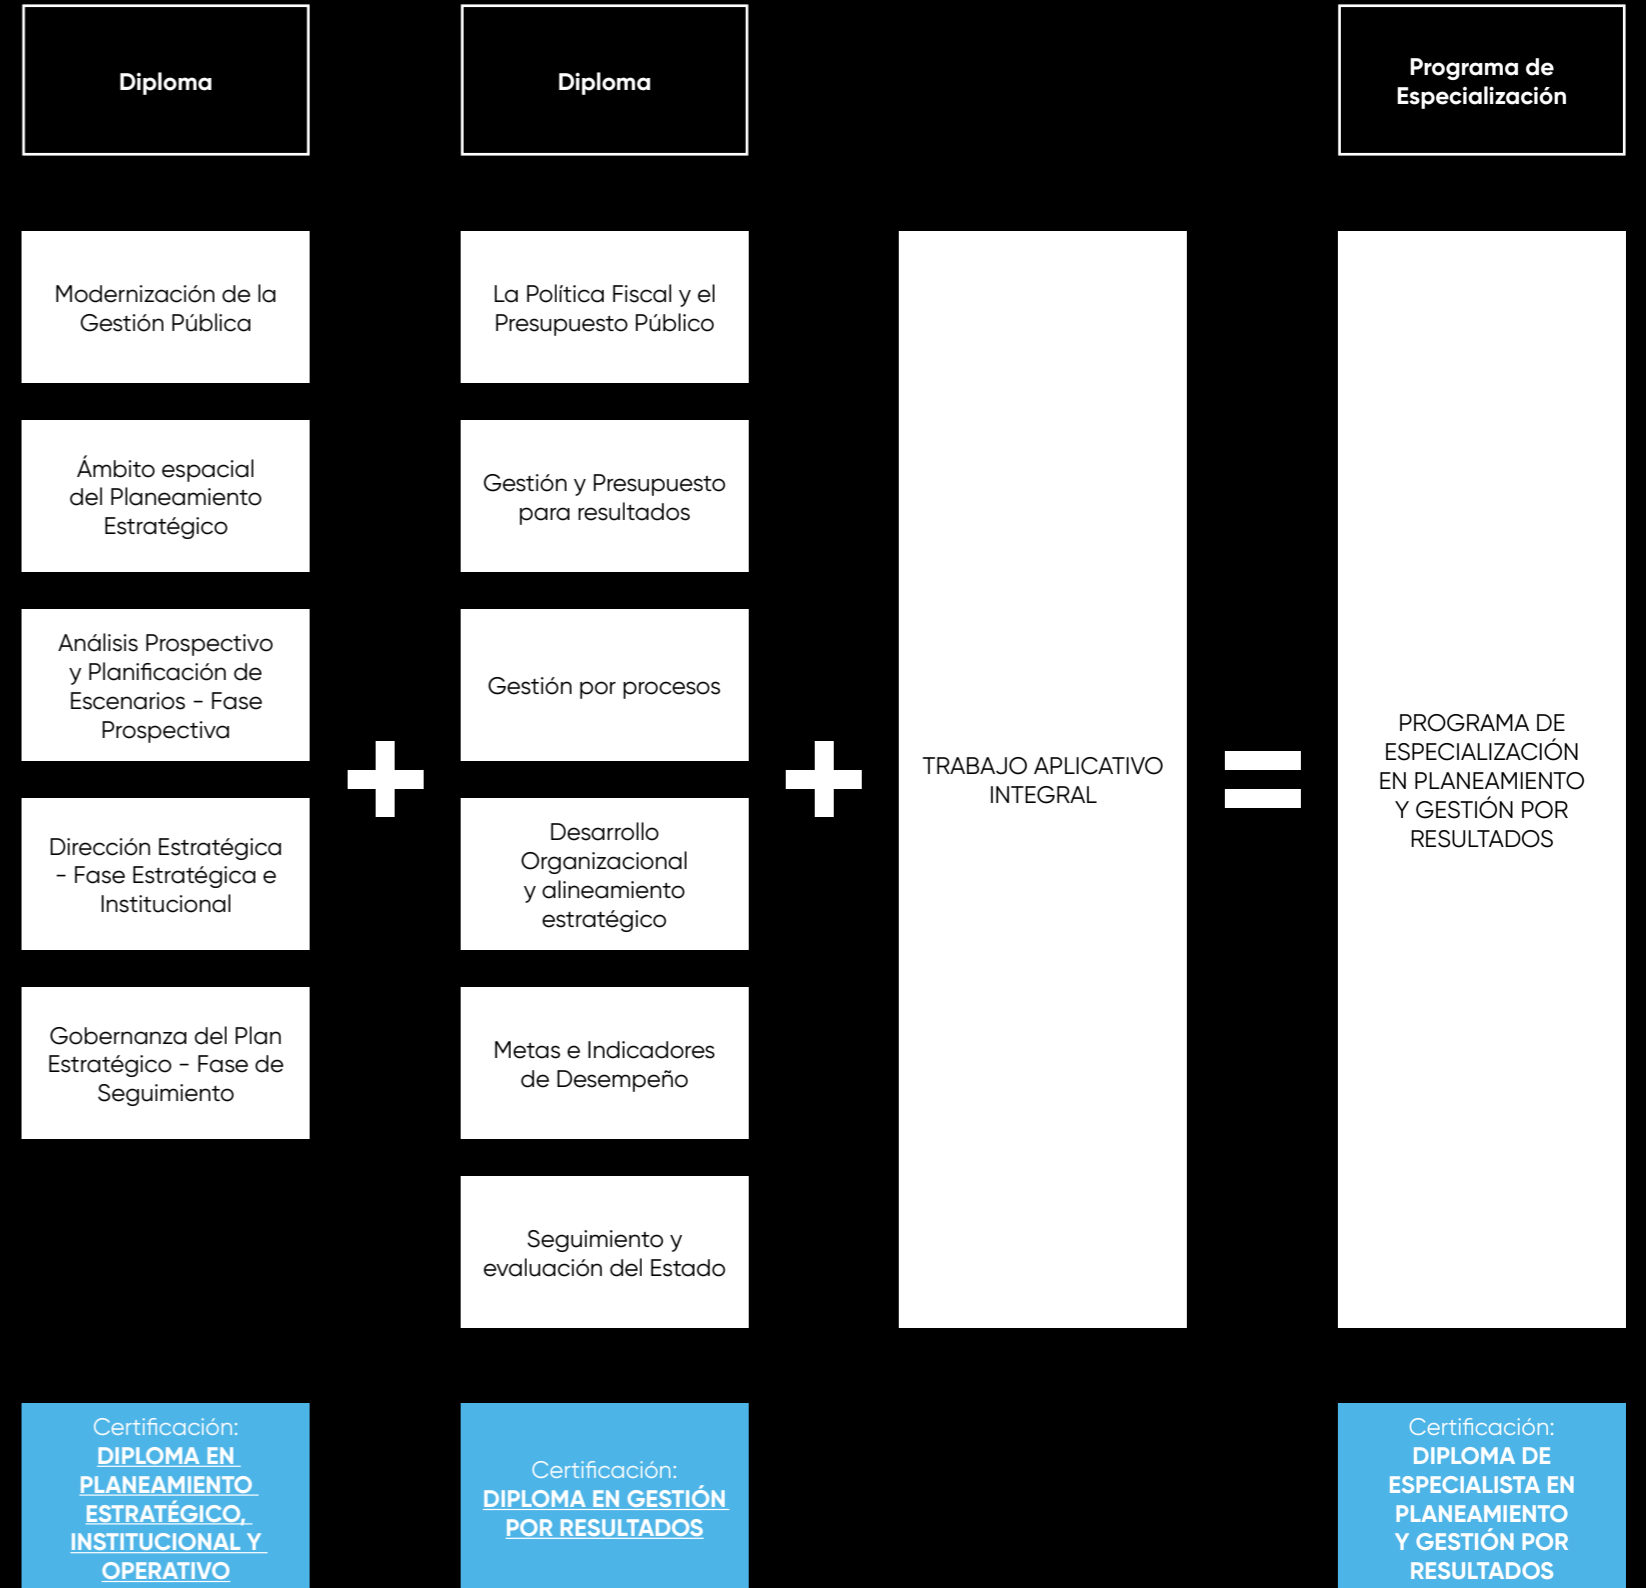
Diploma

Modernización de la Gestión Pública

Ámbito espacial del Planeamiento Estratégico

Análisis Prospectivo y Planificación de Escenarios - Fase Prospectiva

Dirección Estratégica - Fase Estratégica e Institucional

Gobernanza del Plan Estratégico - Fase de Seguimiento

Certificación: DIPLOMA EN PLANEAMIENTO ESTRATÉGICO, INSTITUCIONAL Y OPERATIVO

+

Diploma

La Política Fiscal y el Presupuesto Público

Gestión y Presupuesto para resultados

Gestión por procesos

Desarrollo Organizacional y alineamiento estratégico

Metas e Indicadores de Desempeño

Seguimiento y evaluación del Estado

Certificación: DIPLOMA EN GESTIÓN POR RESULTADOS

+

TRABAJO APLICATIVO INTEGRAL

=

Programa de Especialización

PROGRAMA DE ESPECIALIZACIÓN EN PLANEAMIENTO Y GESTIÓN POR RESULTADOS

Certificación: DIPLOMA DE ESPECIALISTA EN PLANEAMIENTO Y GESTIÓN POR RESULTADOS